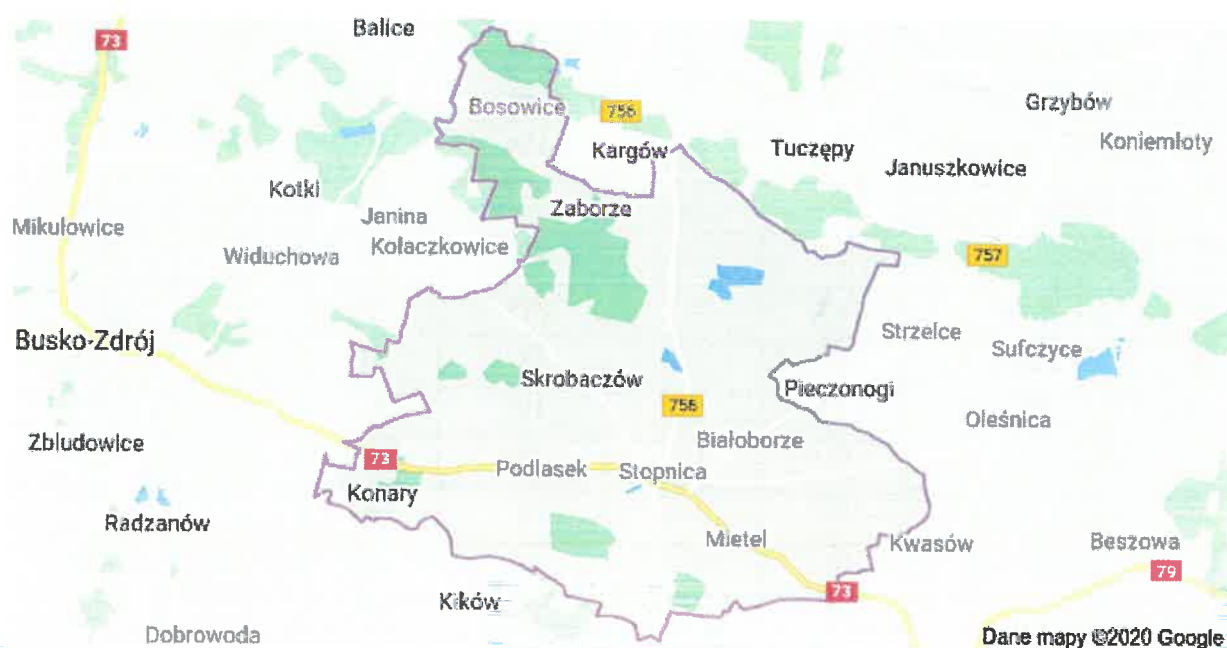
73
Balice
Bosowice
756
Kargów
Tuczępy
Grzybów
Januszkowice
Koniemłoty
Kotki
Janina
Zaborze
Mikułowice
Widuchowa
Kołaczkowice
757
Busko-Zdrój
Strzelce
Sufczyce
Skrobaczów
Pieczonogi
756
Oleśnica
Zbludowice
Białoborze
73
Podlasek
Stopnica
Konary
Radzanów
Mietel
Kwasów
Beszowa
79
73
Kików
Dobrowoda
Dane mapy ©2020 Google